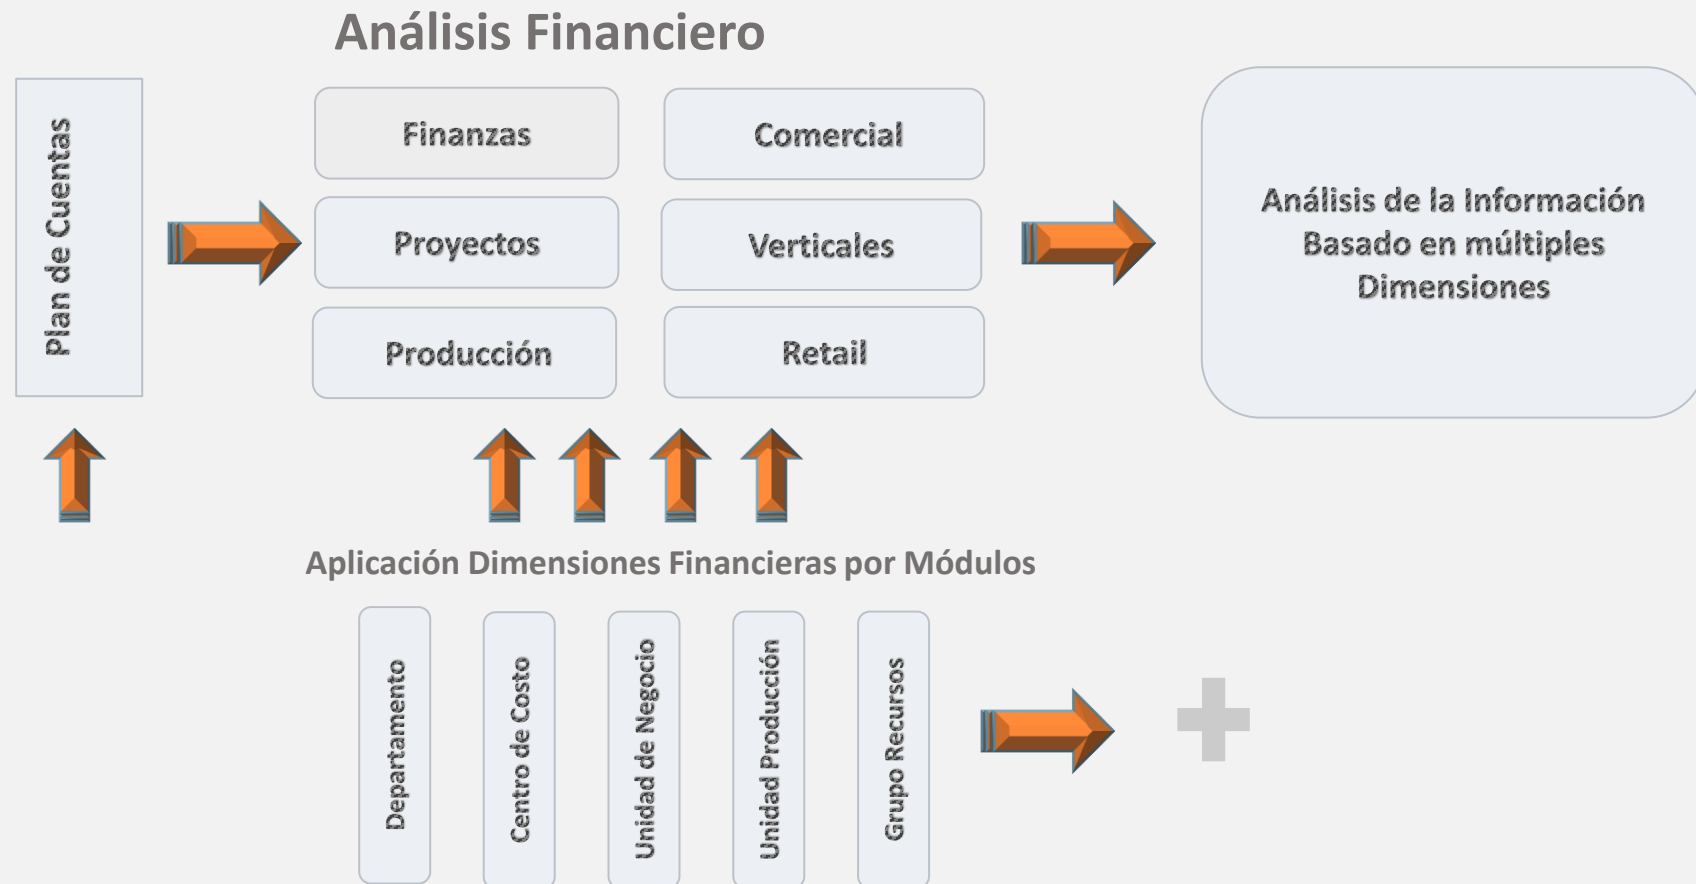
Análisis Financiero

Plan de Cuentas

Finanzas

Comercial

Proyectos

Verticales

Producción

Retail

Análisis de la Información Basado en múltiples Dimensiones

Aplicación Dimensiones Financieras por Módulos

Departamento

Centro de Costo

Unidad de Negocio

Unidad Producción

Grupo Recursos